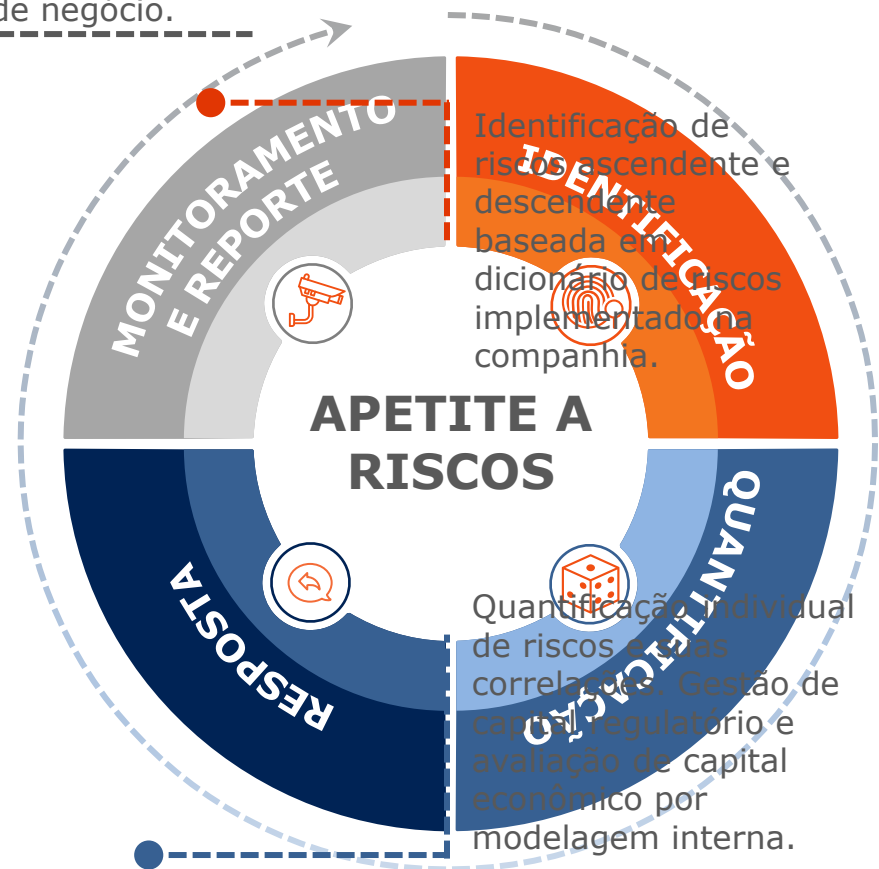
de negócio.

MONITORAMENTO E REPORTE

IDENTIFICAÇÃO

Identificação de riscos ascendente e descendente baseada em dicionário de riscos implementado na companhia.

APETITE A RISCOS

QUANTIFICAÇÃO

RESPOSTA

Quantificação individual de riscos e suas correlações. Gestão de capital regulatório e avaliação de capital econômico por modelagem interna.